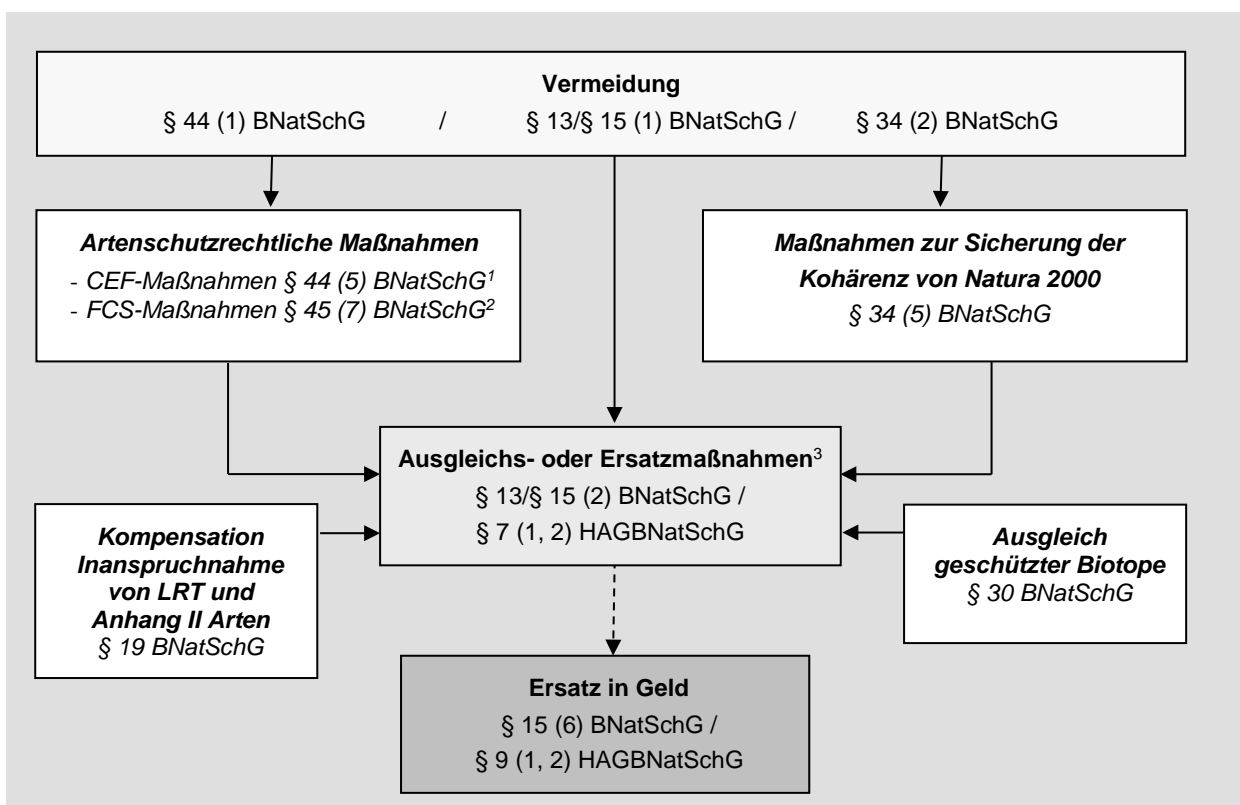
**Vermeidung**
§ 44 (1) BNatSchG / § 13/§ 15 (1) BNatSchG / § 34 (2) BNatSchG

***Artenschutzrechtliche Maßnahmen***
- *CEF-Maßnahmen § 44 (5) BNatSchG*$^{1}$
- *FCS-Maßnahmen § 45 (7) BNatSchG*$^{2}$

***Maßnahmen zur Sicherung der Kohärenz von Natura 2000***
*§ 34 (5) BNatSchG*

**Ausgleichs- oder Ersatzmaßnahmen**$^{3}$
§ 13/§ 15 (2) BNatSchG /
§ 7 (1, 2) HAGBNatSchG

***Kompensation Inanspruchnahme von LRT und Anhang II Arten***
*§ 19 BNatSchG*

***Ausgleich geschützter Biotope***
*§ 30 BNatSchG*

**Ersatz in Geld**
§ 15 (6) BNatSchG /
§ 9 (1, 2) HAGBNatSchG